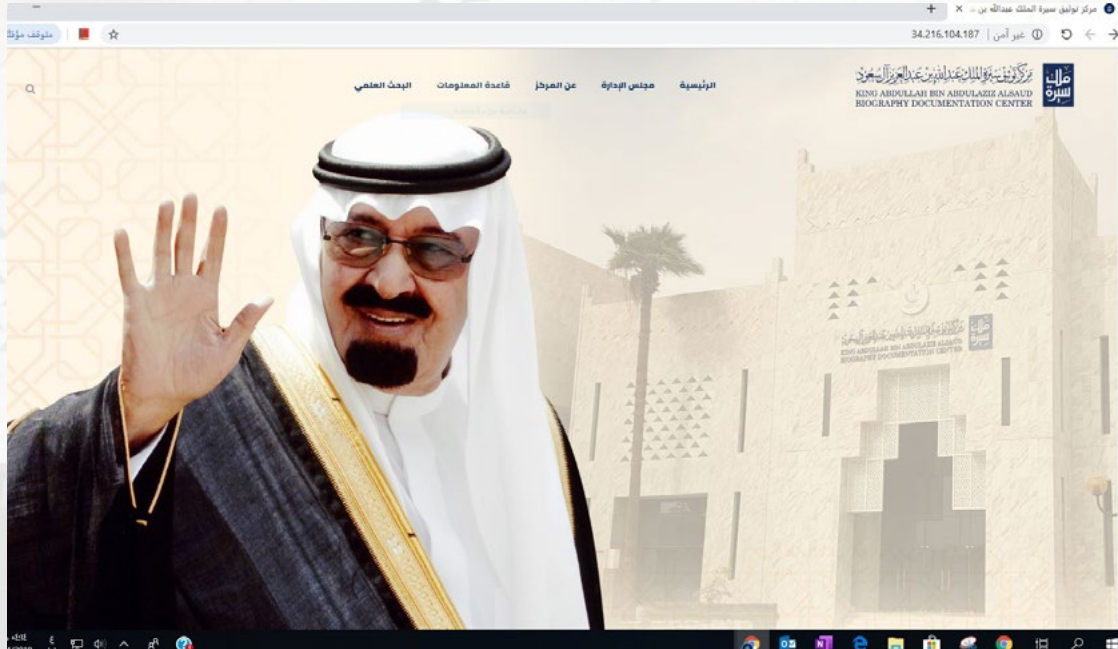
مركز توثيق سيرة الملك عبدالله بن ... ×
+
34.216.104.187 | غير آمن
متوقف مؤقتًا
الرئيسية
مجلس الإدارة
عن المركز
قاعدة المعلومات
البحث العلمي
مركز توثيق سيرة الملك عبدالله بن عبدالعزيز آل سعود
KING ABDULLAH BIN ABDULAZIZ ALSAUD BIOGRAPHY DOCUMENTATION CENTER
ملك سيرة
مركز توثيق سيرة الملك عبدالله بن عبدالعزيز آل سعود
KING ABDULLAH BIN ABDULAZIZ ALSAUD BIOGRAPHY DOCUMENTATION CENTER